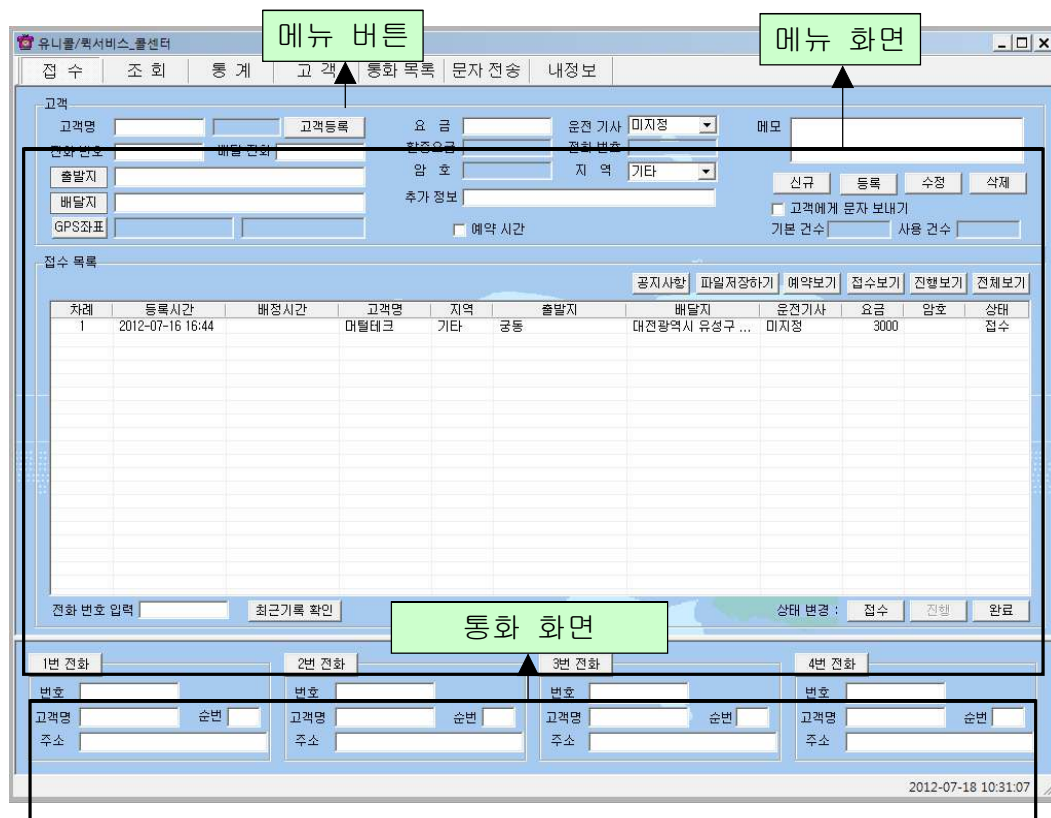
유니콜/퀵서비스_콜센터

메뉴 버튼

메뉴 화면

접 수 | 조 회 | 통 계 | 고 객 | 통화 목록 | 문자 전송 | 내정보

고객

고객명 고객등록
전화 번호 배달 전화
출발지
배달지
GPS좌표

요 금
할증요금
암 호
추가 정보
예약 시간

운전 기사 미지정
전화 번호
지 역 기타

메모

신규 등록 수정 삭제
고객에게 문자 보내기
기본 건수 사용 건수

접수 목록

공지사항 파일저장하기 예약보기 접수보기 진행보기 전체보기

| 차례 | 등록시간 | 배정시간 | 고객명 | 지역 | 출발지 | 배달지 | 운전기사 | 요금 | 암호 | 상태 |
|---|---|---|---|---|---|---|---|---|---|---|
| 1 | 2012-07-16 16:44 | | 머털테크 | 기타 | 궁동 | 대전광역시 유성구 ... | 미지정 | 3000 | | 접수 |

전화 번호 입력 최근기록 확인

상태 변경 : 접수 진행 완료

통화 화면

1번 전화
번호
고객명 순번
주소

2번 전화
번호
고객명 순번
주소

3번 전화
번호
고객명 순번
주소

4번 전화
번호
고객명 순번
주소

2012-07-18 10:31:07